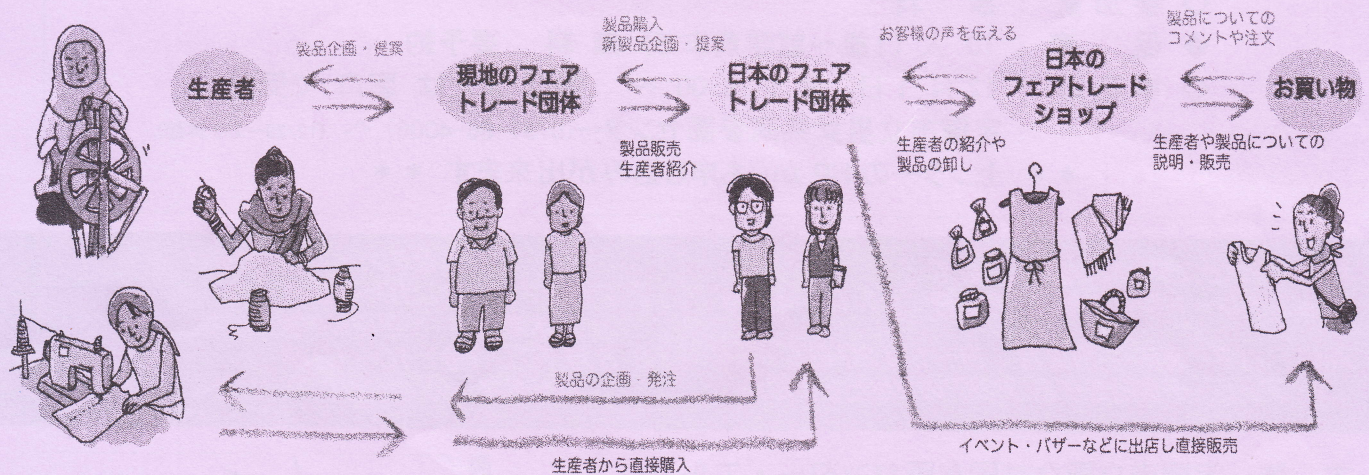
製品企画・提案

生産者

製品購入
新製品企画・提案

現地のフェアトレード団体

日本のフェアトレード団体

製品販売
生産者紹介

お客様の声を伝える

日本のフェアトレードショップ

生産者の紹介や
製品の卸し

製品についての
コメントや注文

お買い物

生産者や製品についての
説明・販売

製品の企画・発注

生産者から直接購入

イベント・バザーなどに出店し直接販売